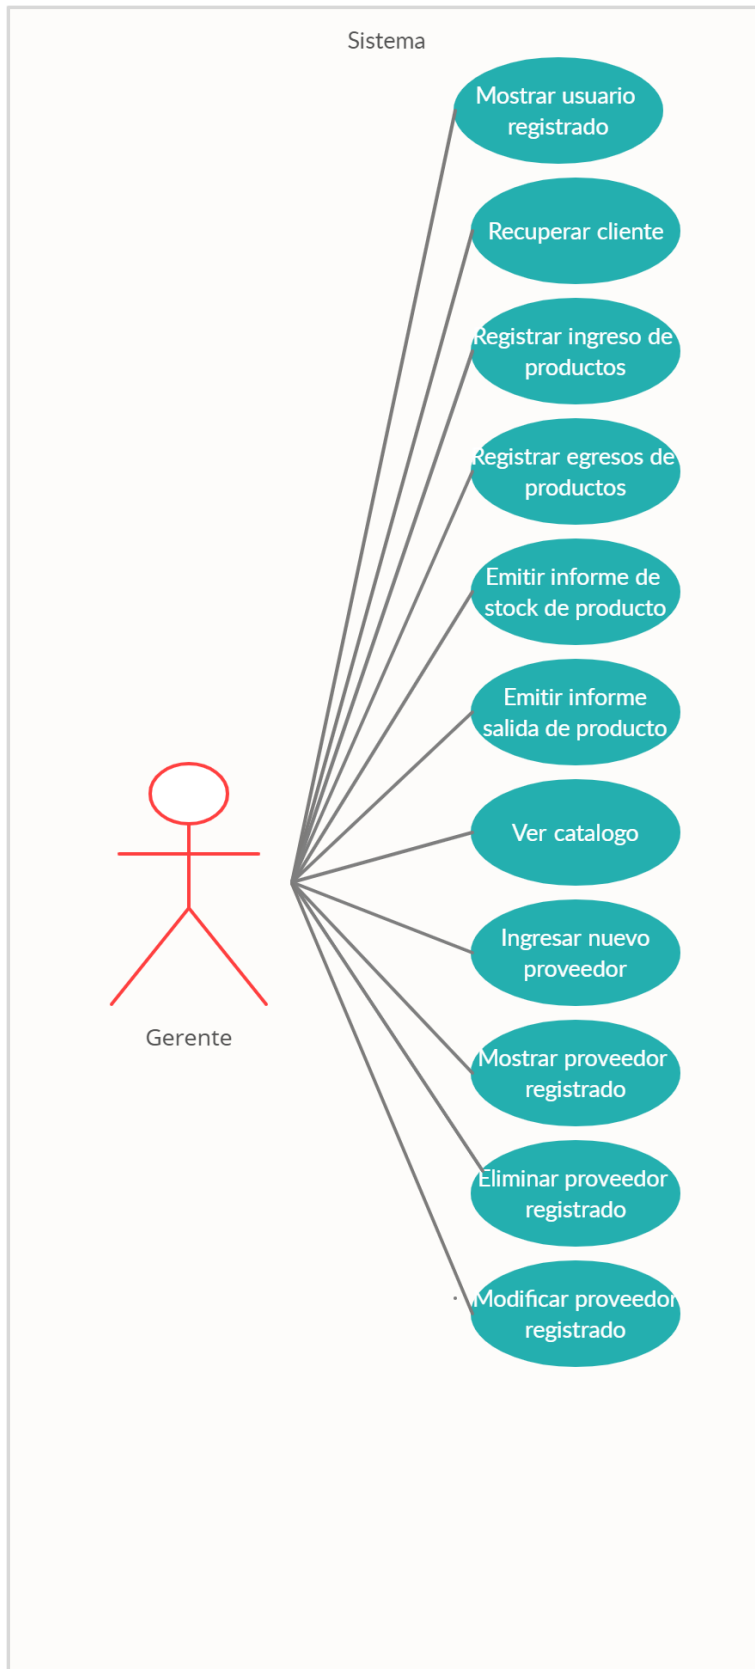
Sistema

Mostrar usuario registrado

Recuperar cliente

Registrar ingreso de productos

Registrar egresos de productos

Emitir informe de stock de producto

Emitir informe salida de producto

Ver catalogo

Ingresar nuevo proveedor

Mostrar proveedor registrado

Eliminar proveedor registrado

Modificar proveedor registrado

Gerente